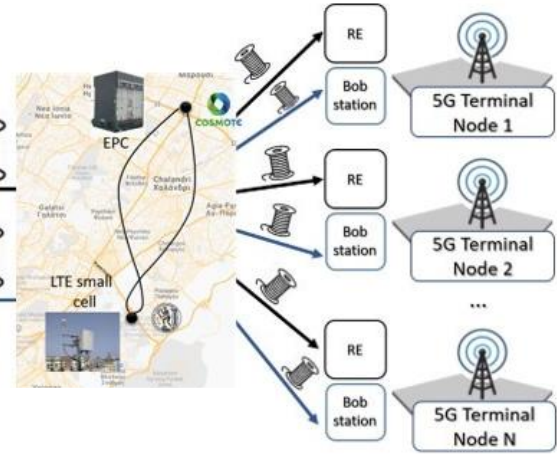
Μαρούσι
Nea Ionia
Νέα Ιωνία
EPC
COSMOTE
Chalandri
Χαλάνδρι
Galatsi
Γαλάτσι
Agia Paraskevi
LTE small cell
RE
Bob station
5G Terminal Node 1
RE
Bob station
5G Terminal Node 2
...
RE
Bob station
5G Terminal Node N